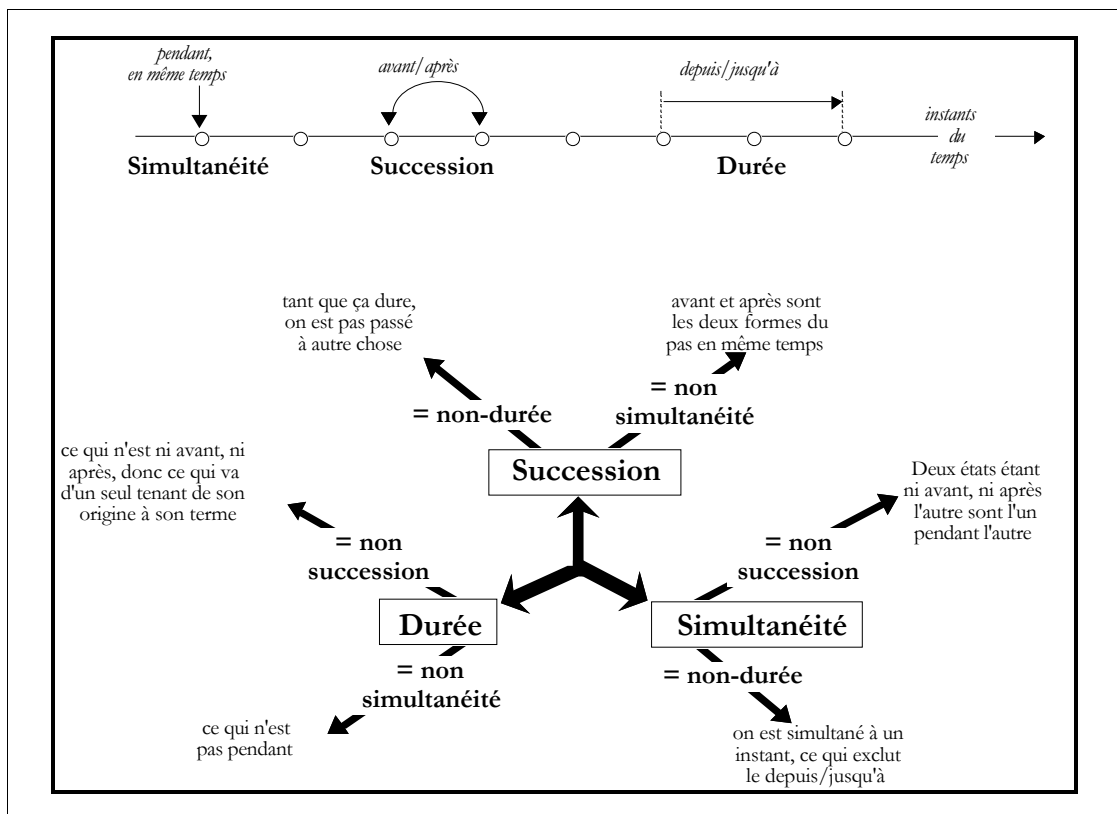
pendant, en même temps

avant/après

depuis/jusqu'à

instants du temps

Simultanéité

Succession

Durée

tant que ça dure, on est pas passé à autre chose

avant et après sont les deux formes du pas en même temps

= non-durée

= non simultanéité

Succession

ce qui n'est ni avant, ni après, donc ce qui va d'un seul tenant de son origine à son terme

= non succession

Deux états étant ni avant, ni après l'autre sont l'un pendant l'autre

= non succession

Durée

Simultanéité

= non simultanéité

= non-durée

ce qui n'est pas pendant

on est simultané à un instant, ce qui exclut le depuis/jusqu'à